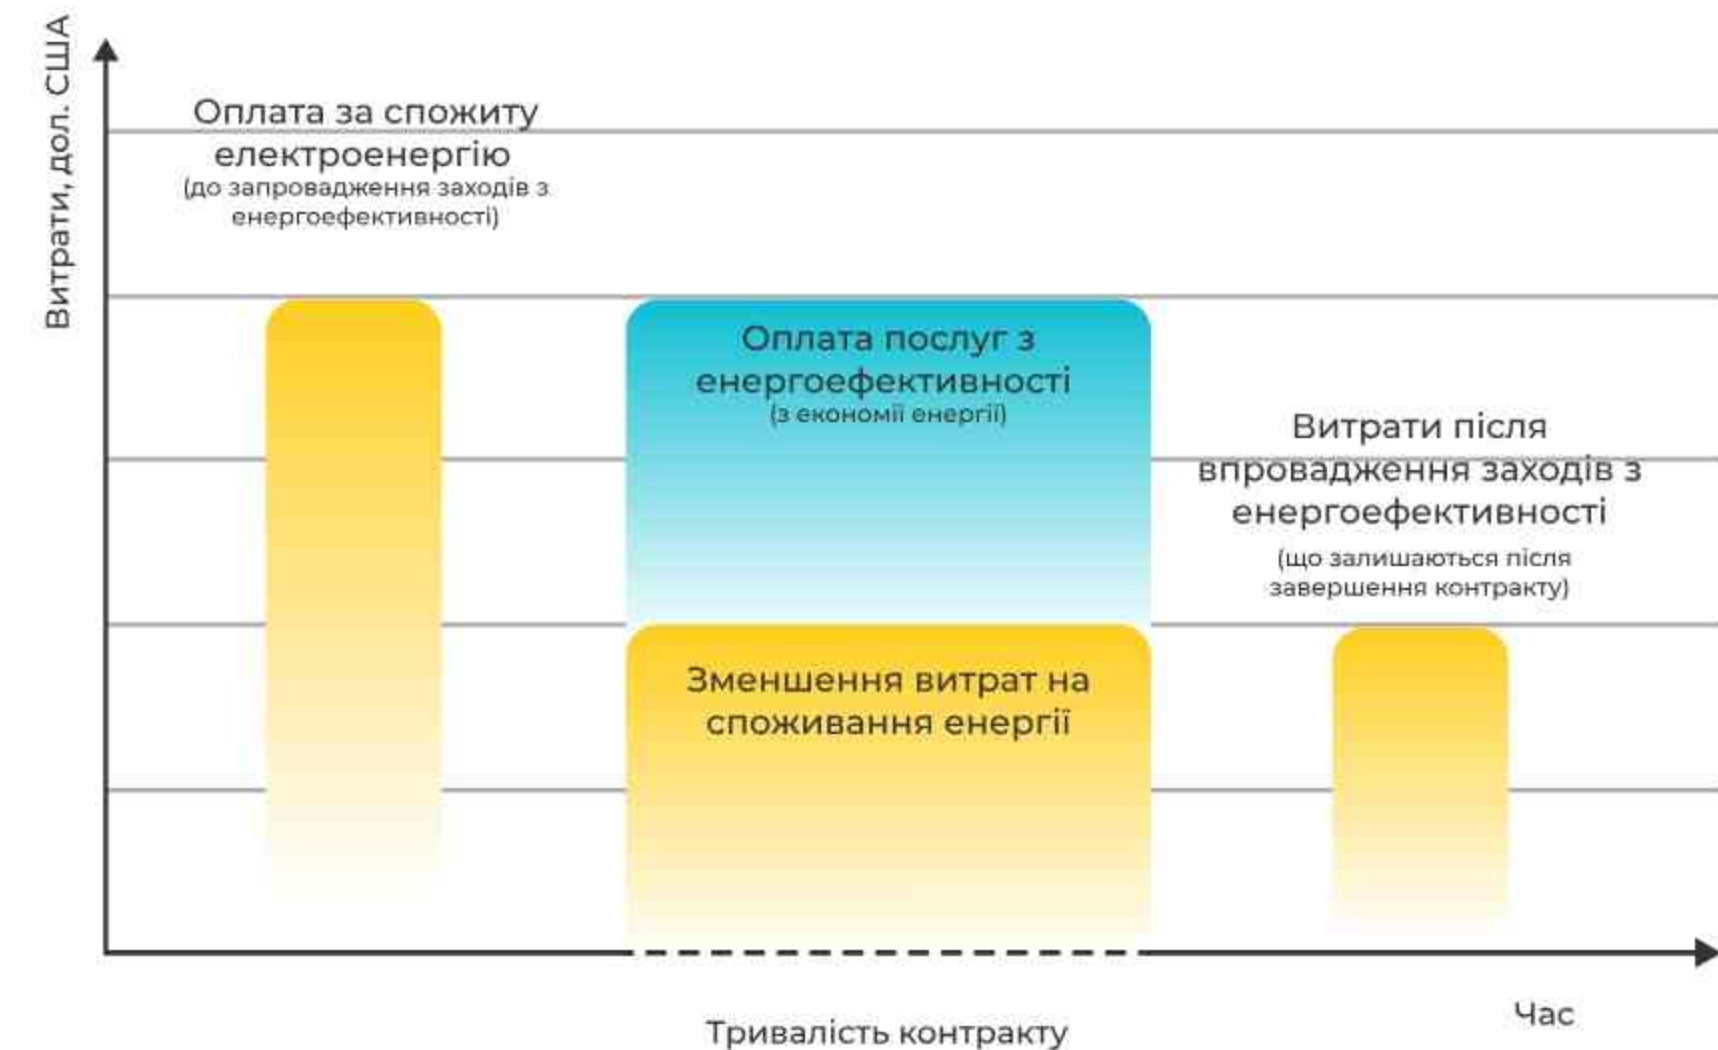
Витрати, дол. США

Оплата за спожиту електроенергію
(до запровадження заходів з енергоефективності)

Оплата послуг з енергоефективності
(з економії енергії)

Витрати після впровадження заходів з енергоефективності
(що залишаються після завершення контракту)

Зменшення витрат на споживання енергії

Час

Тривалість контракту